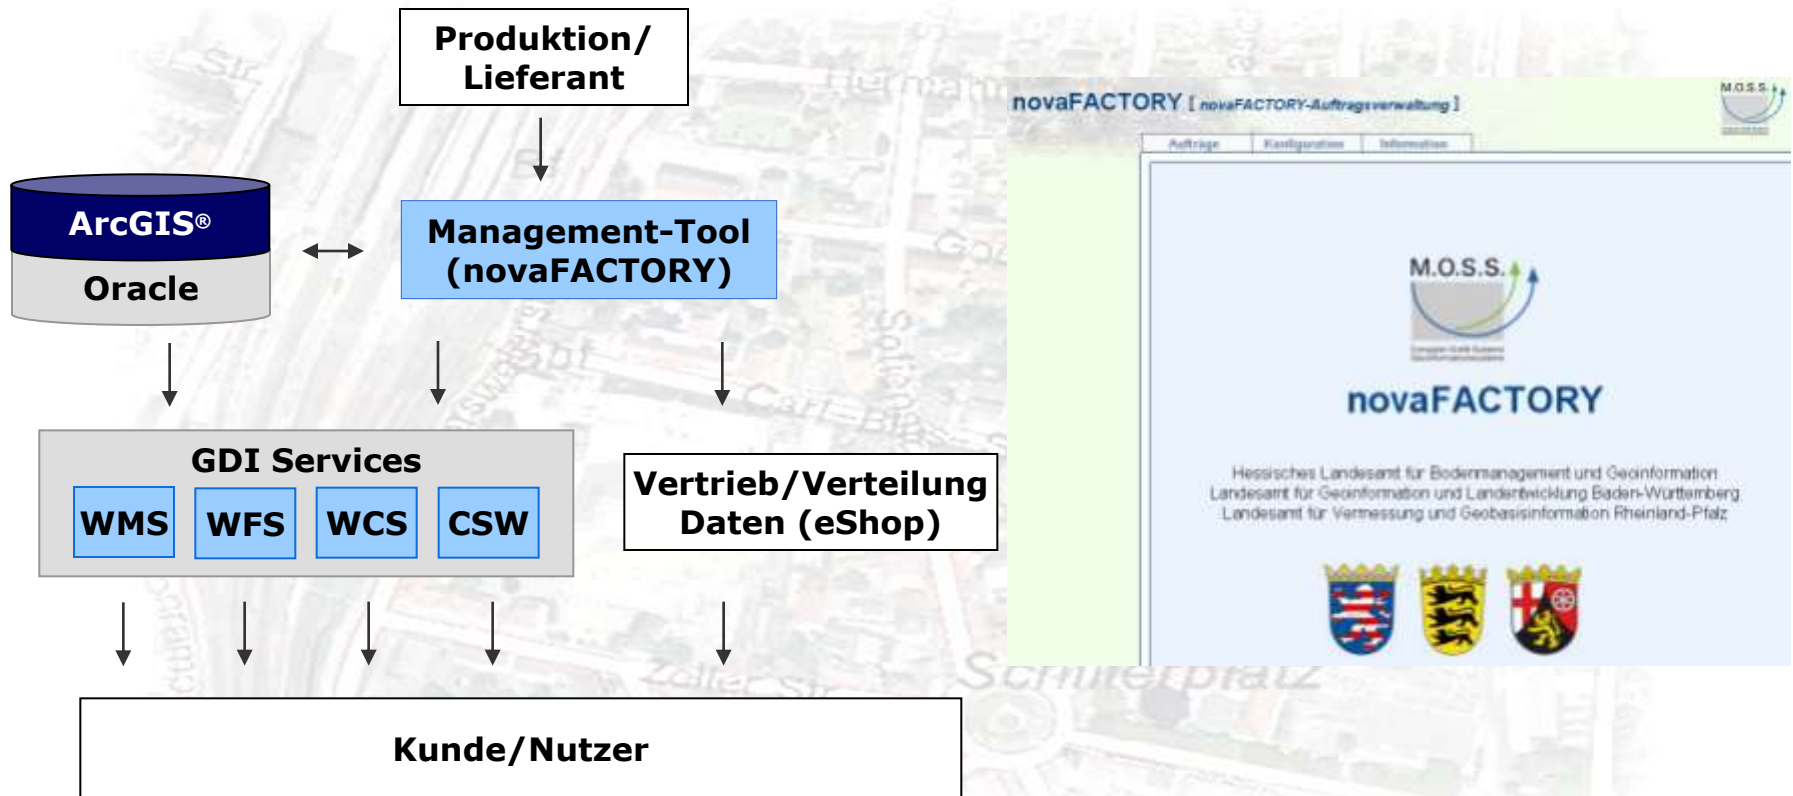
Produktion/ Lieferant

ArcGIS®

Oracle

Management-Tool (novaFACTORY)

GDI Services

WMS

WFS

WCS

CSW

Vertrieb/Verteilung Daten (eShop)

Kunde/Nutzer

novaFACTORY [ novaFACTORY-Auftragsverwaltung ]

M.O.S.S.

Aufträge | Konfiguration | Information

M.O.S.S.

novaFACTORY

Hessisches Landesamt für Bodenmanagement und Geoinformation
Landesamt für Geoinformation und Landentwicklung Baden-Württemberg
Landesamt für Vermessung und Geobasisinformation Rheinland-Pfalz